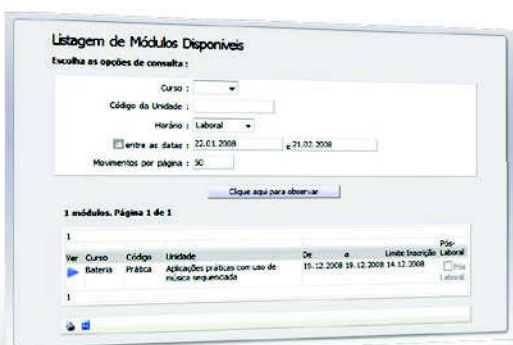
Listagem de Módulos Disponíveis
Escolha as opções de consulta :

Curso :
Código da Unidade :
Horário : Laboral
entre as datas : 22.01.2008 e 21.02.2008
Movimentos por página : 50

Clique aqui para observar

1 módulos. Página 1 de 1

1

| Ver | Curso | Código | Unidade | De | a | Limite Inscrição | Pós-Laboral |
|---|---|---|---|---|---|---|---|
| | Bateria | Prática | Aplicações práticas com uso de música sequenciada | 19.12.2008 | 19.12.2008 | 14.12.2008 | Pós Laboral |

1